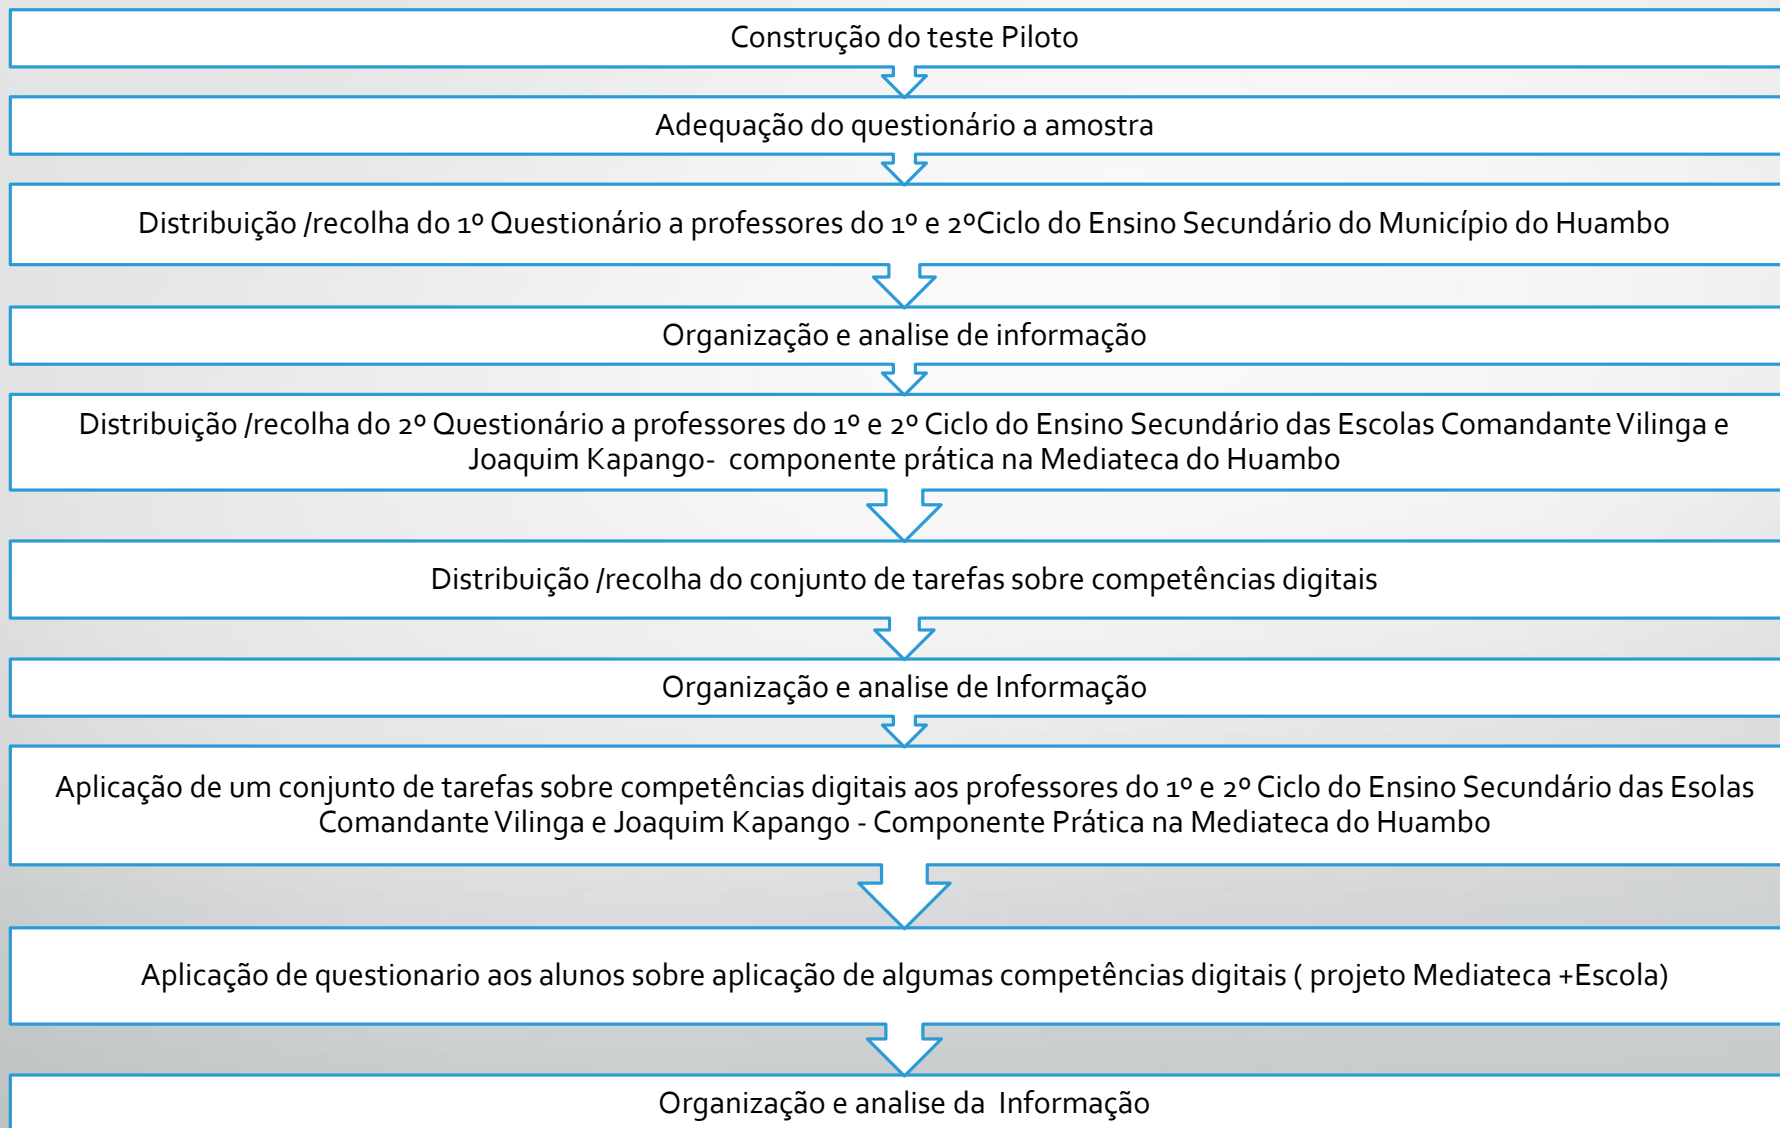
Construção do teste Piloto

Adequação do questionário a amostra

Distribuição /recolha do 1º Questionário a professores do 1º e 2ºCiclo do Ensino Secundário do Município do Huambo

Organização e analise de informação

Distribuição /recolha do 2º Questionário a professores do 1º e 2º Ciclo do Ensino Secundário das Escolas Comandante Vilinga e Joaquim Kapango- componente prática na Mediateca do Huambo

Distribuição /recolha do conjunto de tarefas sobre competências digitais

Organização e analise de Informação

Aplicação de um conjunto de tarefas sobre competências digitais aos professores do 1º e 2º Ciclo do Ensino Secundário das Esolas Comandante Vilinga e Joaquim Kapango - Componente Prática na Mediateca do Huambo

Aplicação de questionario aos alunos sobre aplicação de algumas competências digitais ( projeto Mediateca +Escola)

Organização e analise da Informação